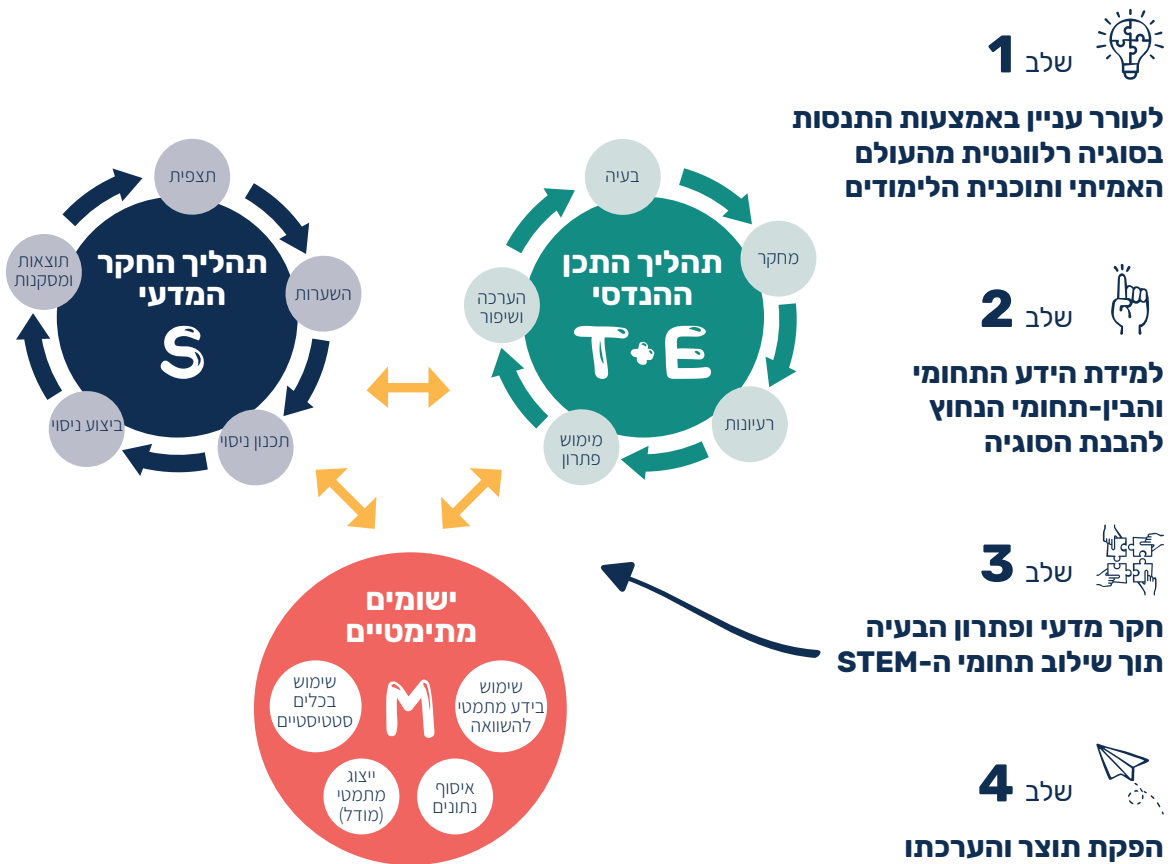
שלב 1
לעורר עניין באמצעות התנסות בסוגיה רלוונטית מהעולם האמיתי ותוכנית הלימודים

שלב 2
למידת הידע התחומי והבין-תחומי הנחוץ להבנת הסוגיה

שלב 3
חקר מדעי ופתרון הבעיה תוך שילוב תחומי ה-STEM

שלב 4
הפקת תוצר והערכתו

תהליך החקר המדעי
S
תצפית
השערות
תכנון ניסוי
ביצוע ניסוי
תוצאות ומסקנות

תהליך התכן ההנדסי
T+E
בעיה
מחקר
רעיונות
מימוש פתרון
הערכה ושיפור

ישומים מתימטיים
M
שימוש בידע מתמטי להשוואה
שימוש בכלים סטטיסטיים
ייצוג מתמטי (מודל)
איסוף נתונים